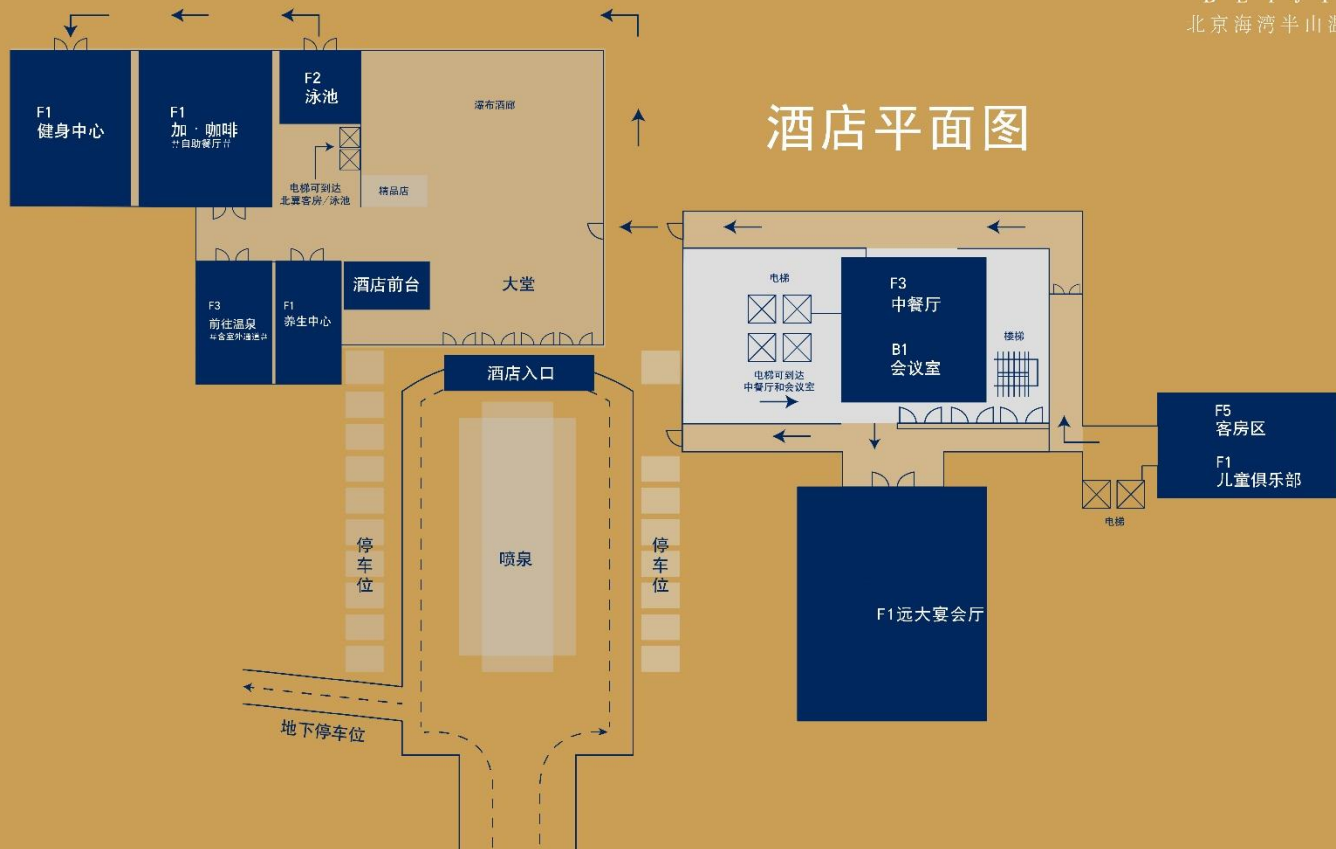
北京海湾半山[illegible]

酒店平面图

F1
健身中心

F1
加·咖啡
自助餐厅

F2
泳池

瀑布酒廊

电梯可到达
北翼客房/泳池

精品店

F3
前往温泉
与会室外通道

F1
养生中心

酒店前台

大堂

酒店入口

停车位

喷泉

停车位

地下停车位

电梯

F3
中餐厅

B1
会议室

楼梯

电梯可到达
中餐厅和会议室

F5
客房区

F1
儿童俱乐部

电梯

F1远大宴会厅